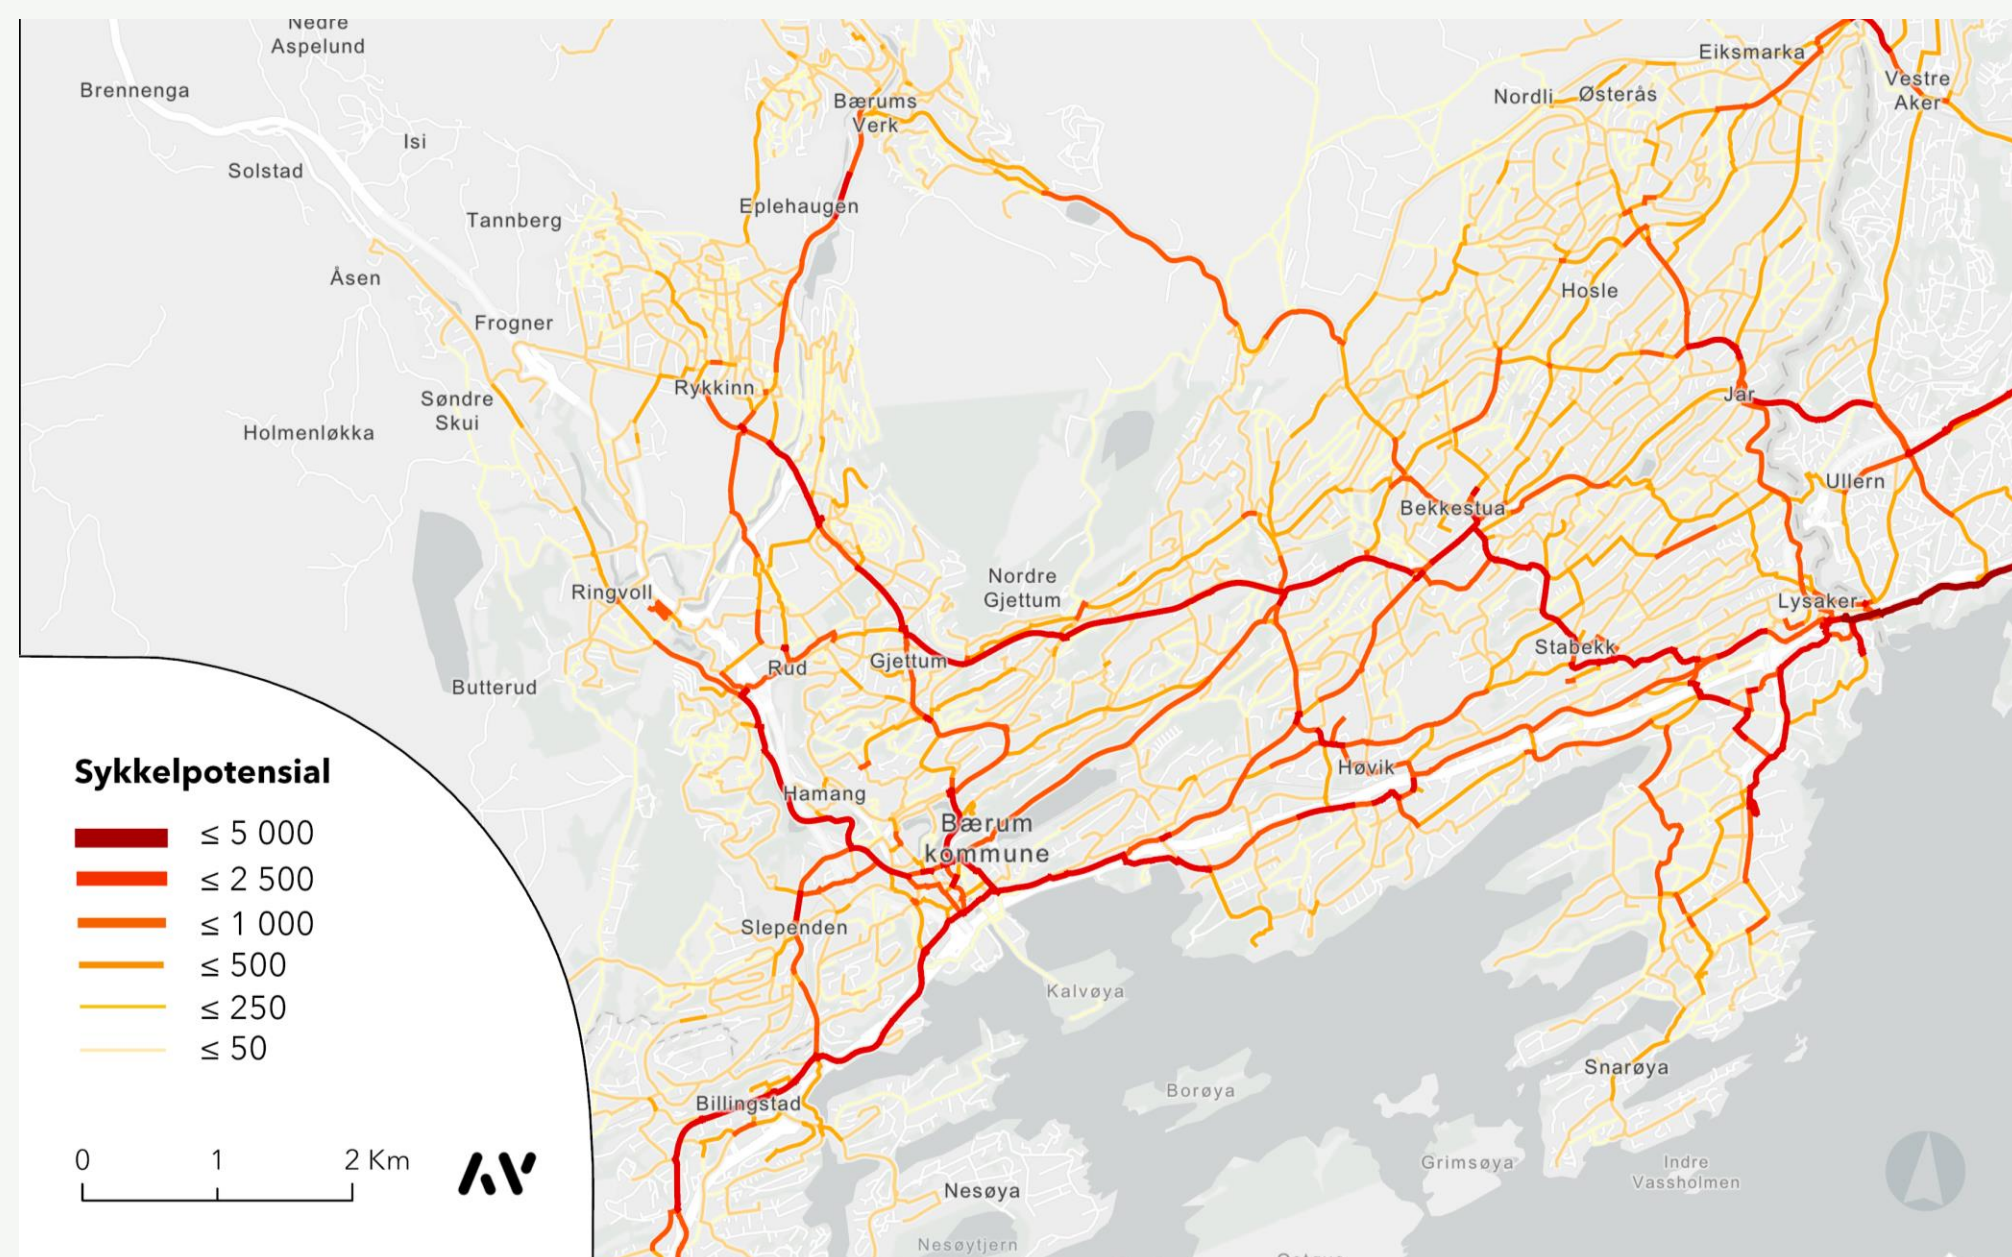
Nedre Aspelund

Brennenga

Isi

Solstad

Tannberg

Åsen

Frogner

Søndre Skui

Holmenløkka

Ringvoll

Butterud

Bærums Verk

Eplehaugen

Rykkinn

Rud

Gjettum

Nordre Gjettum

Hamang

Bærum kommune

Slependen

Kalvøya

Billingstad

Nesøya

Nesøytjern

Borøya

Grimsøya

Indre Vassholmen

Snarøya

Høvik

Stabekk

Lysaker

Bekkestua

Ullern

Jar

Hosle

Nordli

Østerås

Eiksmarka

Vestre Aker

Sykkelpotensial

≤ 5 000

≤ 2 500

≤ 1 000

≤ 500

≤ 250

≤ 50

0 1 2 Km